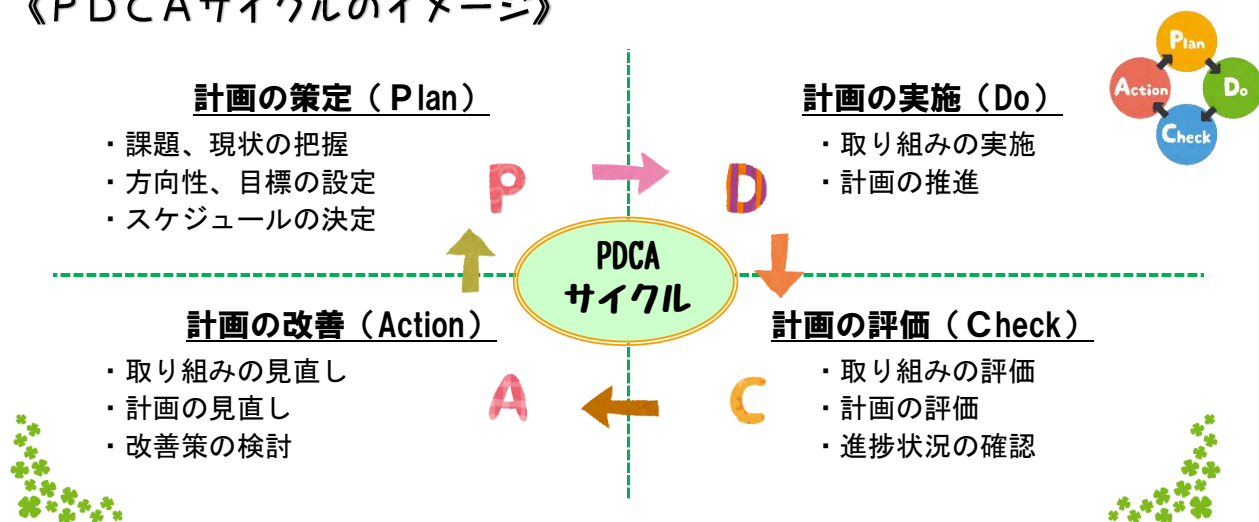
《ＰＤＣＡサイクルのイメージ》

Plan
Do
Check
Action

計画の策定（Ｐlan）
・課題、現状の把握
・方向性、目標の設定
・スケジュールの決定

計画の実施（Do）
・取り組みの実施
・計画の推進

P
D

PDCA
サイクル

A
C

計画の改善（Action）
・取り組みの見直し
・計画の見直し
・改善策の検討

計画の評価（Ｃheck）
・取り組みの評価
・計画の評価
・進捗状況の確認